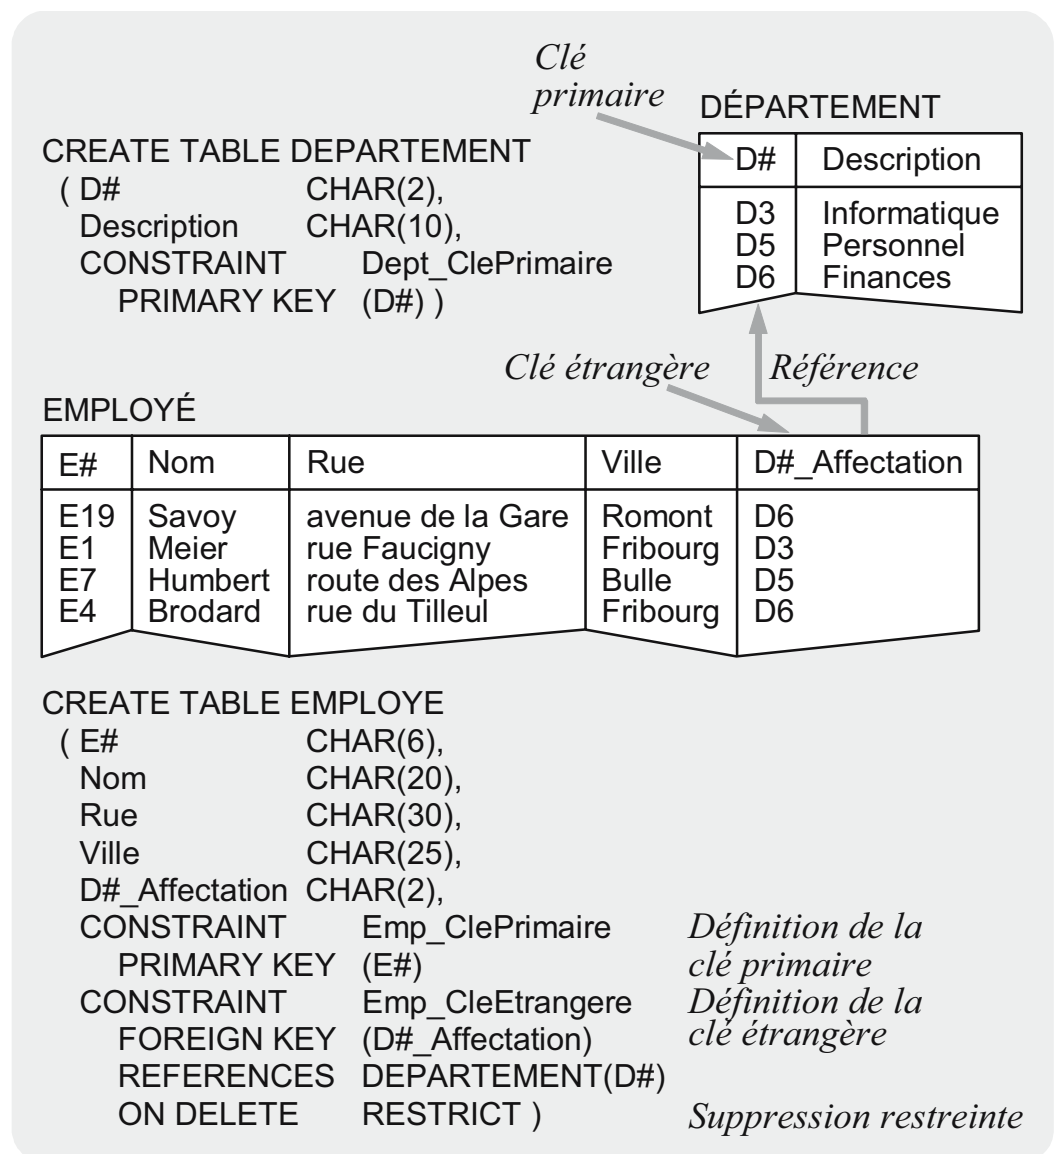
Clé primaire

DÉPARTEMENT

| D# | Description |
|---|---|
| D3 | Informatique |
| D5 | Personnel |
| D6 | Finances |

CREATE TABLE DEPARTEMENT
( D# CHAR(2),
Description CHAR(10),
CONSTRAINT Dept_ClePrimaire
PRIMARY KEY (D#) )

Clé étrangère

Référence

EMPLOYÉ

| E# | Nom | Rue | Ville | D#_Affectation |
|---|---|---|---|---|
| E19 | Savoy | avenue de la Gare | Romont | D6 |
| E1 | Meier | rue Faucigny | Fribourg | D3 |
| E7 | Humbert | route des Alpes | Bulle | D5 |
| E4 | Brodard | rue du Tilleul | Fribourg | D6 |

CREATE TABLE EMPLOYE
( E# CHAR(6),
Nom CHAR(20),
Rue CHAR(30),
Ville CHAR(25),
D#_Affectation CHAR(2),
CONSTRAINT Emp_ClePrimaire
PRIMARY KEY (E#)
CONSTRAINT Emp_CleEtrangere
FOREIGN KEY (D#_Affectation)
REFERENCES DEPARTEMENT(D#)
ON DELETE RESTRICT )

Définition de la clé primaire

Définition de la clé étrangère

Suppression restreinte